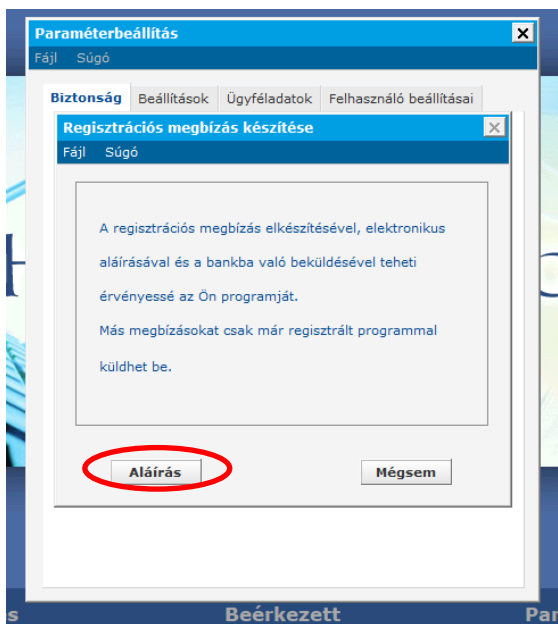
Paraméterbeállítás
Fájl Súgó
Biztonság Beállítások Ügyféladatok Felhasználó beállításai

Regisztrációs megbízás készítése
Fájl Súgó

A regisztrációs megbízás elkészítésével, elektronikus aláírásával és a bankba való beküldésével teheti érvényessé az Ön programját.
Más megbízásokat csak már regisztrált programmal küldhet be.

Aláírás
Mégsem

s Beérkezett Par